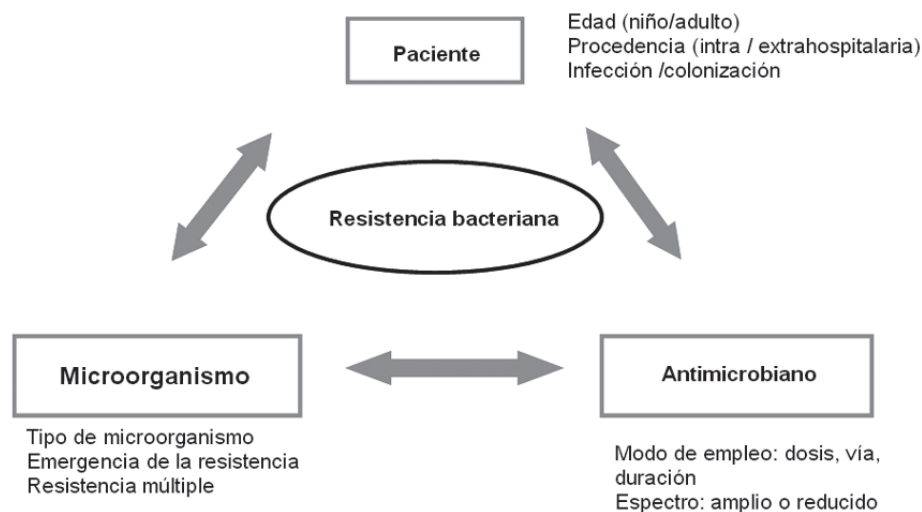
Paciente

Edad (niño/adulto)
Procedencia (intra / extrahospitalaria)
Infección /colonización

Resistencia bacteriana

Microorganismo

Tipo de microorganismo
Emergencia de la resistencia
Resistencia múltiple

Antimicrobiano

Modo de empleo: dosis, vía, duración
Espectro: amplio o reducido